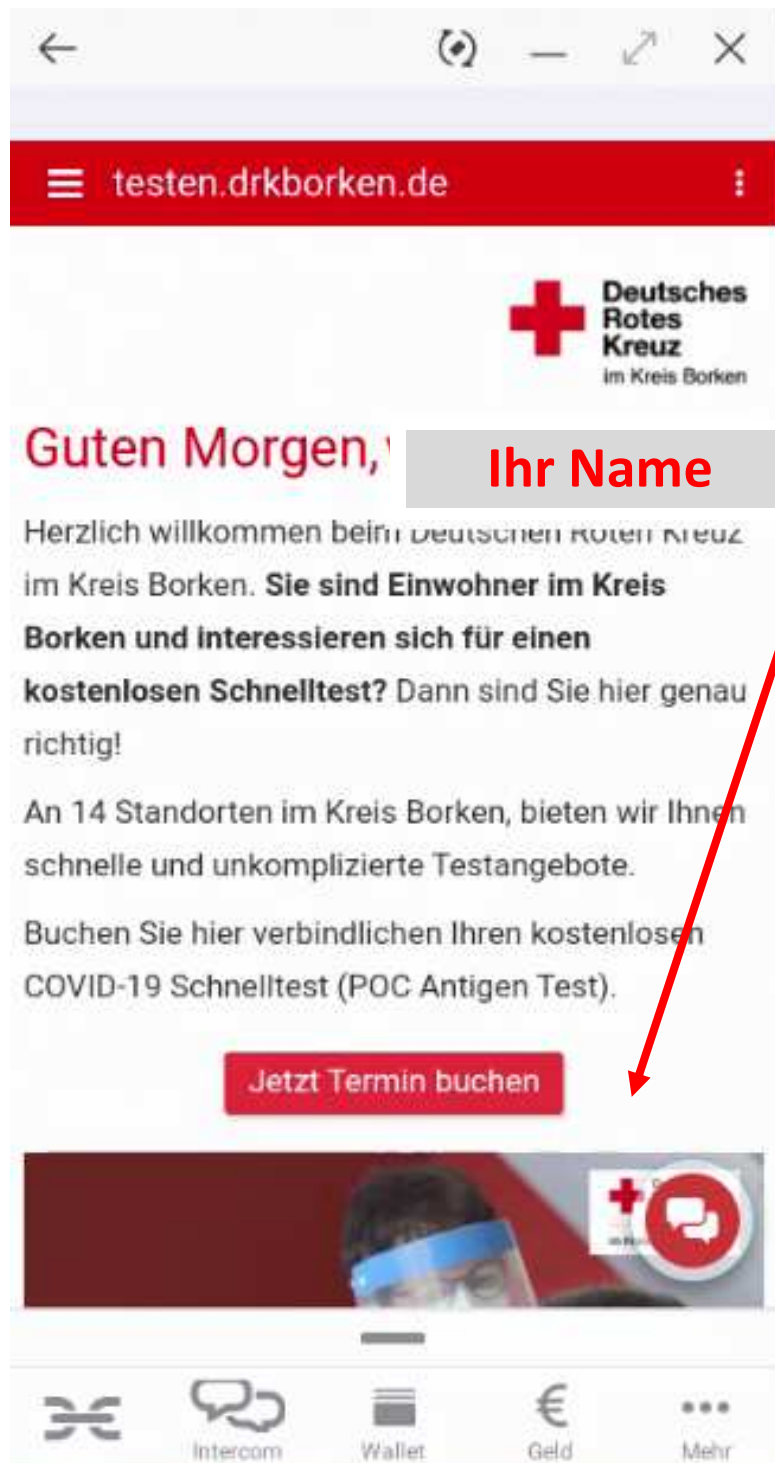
testen.drkborken.de

Deutsches Rotes Kreuz
im Kreis Borken

Guten Morgen, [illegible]

Ihr Name

Herzlich willkommen beim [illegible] im Kreis Borken. **Sie sind Einwohner im Kreis Borken und interessieren sich für einen kostenlosen Schnelltest?** Dann sind Sie hier genau richtig!

An 14 Standorten im Kreis Borken, bieten wir Ihnen schnelle und unkomplizierte Testangebote.

Buchen Sie hier verbindlichen Ihren kostenlosen COVID-19 Schnelltest (POC Antigen Test).

Jetzt Termin buchen

Intercom Wallet Geld Mehr